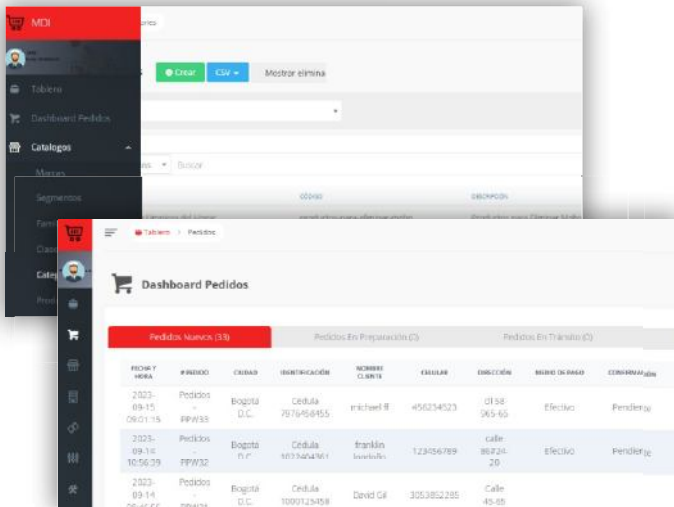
MDI

Tablero
Dashboard Pedidos
Catalogos
Marcas
Segmentos
Fam
Clas
Categ
Prod

Crear CSV Mostrar elimina
Buscar
CODIGO DESCRIPCION

Tablero > Pedidos

Dashboard Pedidos

Pedidos Nuevos (33) Pedidos En Preparación (0) Pedidos En Tránsito (0)

| FECHA Y HORA | #PEDIDO | CIUDAD | IDENTIFICACIÓN | NOMBRE CLIENTE | CELULAR | DIRECCIÓN | MEDIO DE PAGO | CONFIRMACIÓN |
|---|---|---|---|---|---|---|---|---|
| 2023-09-15 09:01:15 | Pedidos - PPW33 | Bogotá D.C. | Cédula 7876458455 | michael ff | 456234523 | cl 58 565-65 | Efectivo | Pendiente |
| 2023-09-14 10:56:39 | Pedidos - PPW32 | Bogotá D.C. | Cédula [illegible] | franklin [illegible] | 123456789 | calle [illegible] 20 | Efectivo | Pendiente |
| 2023-09-14 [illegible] | Pedidos - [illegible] | Bogotá D.C. | Cédula 1000123458 | David Gil | 3053852285 | Calle 45-65 | | |